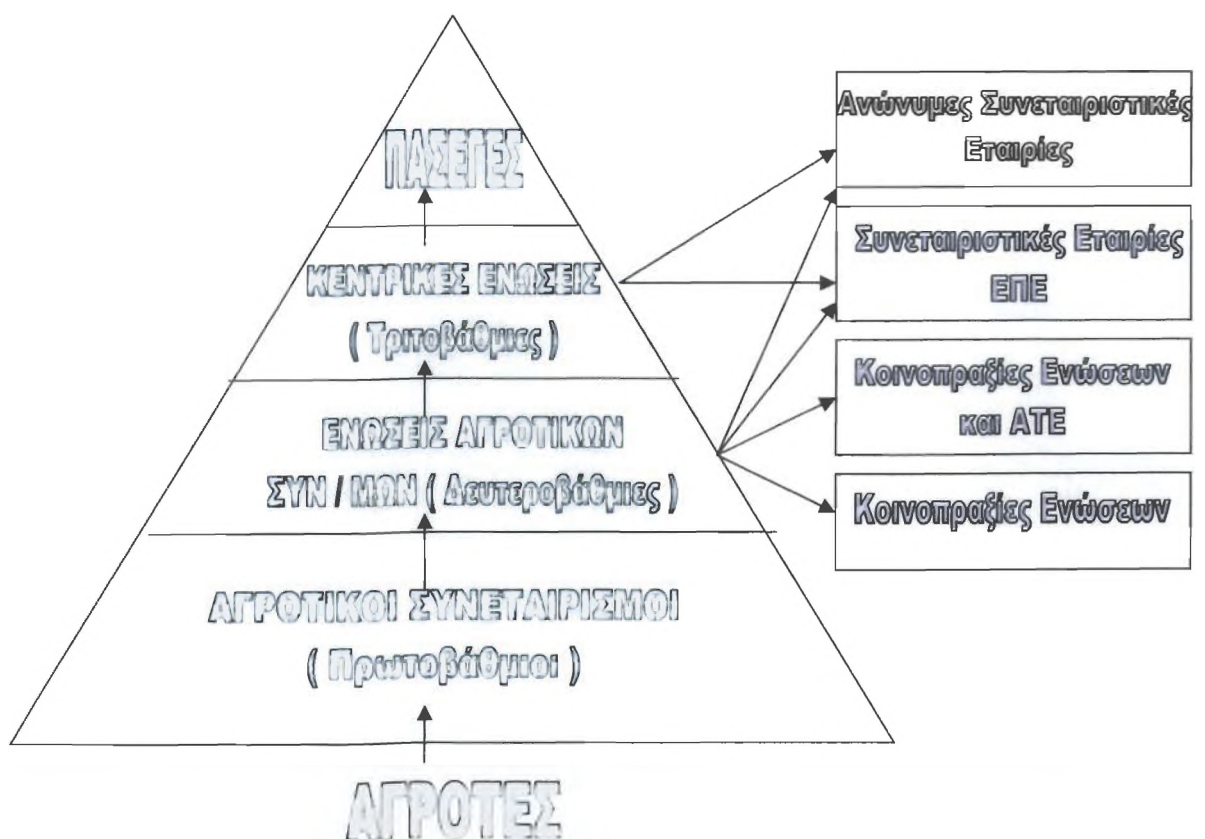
ΠΑΣΕΓΕΣ

ΚΕΝΤΡΙΚΕΣ ΕΝΩΣΕΙΣ
( Τριτοβάθμιες )

ΕΝΩΣΕΙΣ ΑΓΡΟΤΙΚΩΝ
ΣΥΝ / ΜΩΝ ( Δευτεροβάθμιες )

ΑΓΡΟΤΙΚΟΙ ΣΥΝΕΤΑΙΡΙΣΜΟΙ
( Πρωτοβάθμιοι )

ΑΓΡΟΤΕΣ

Ανώνυμες Συνεταιριστικές Εταιρίες

Συνεταιριστικές Εταιρίες ΕΠΕ

Κοινοπραξίες Ενώσεων και ΑΤΕ

Κοινοπραξίες Ενώσεων